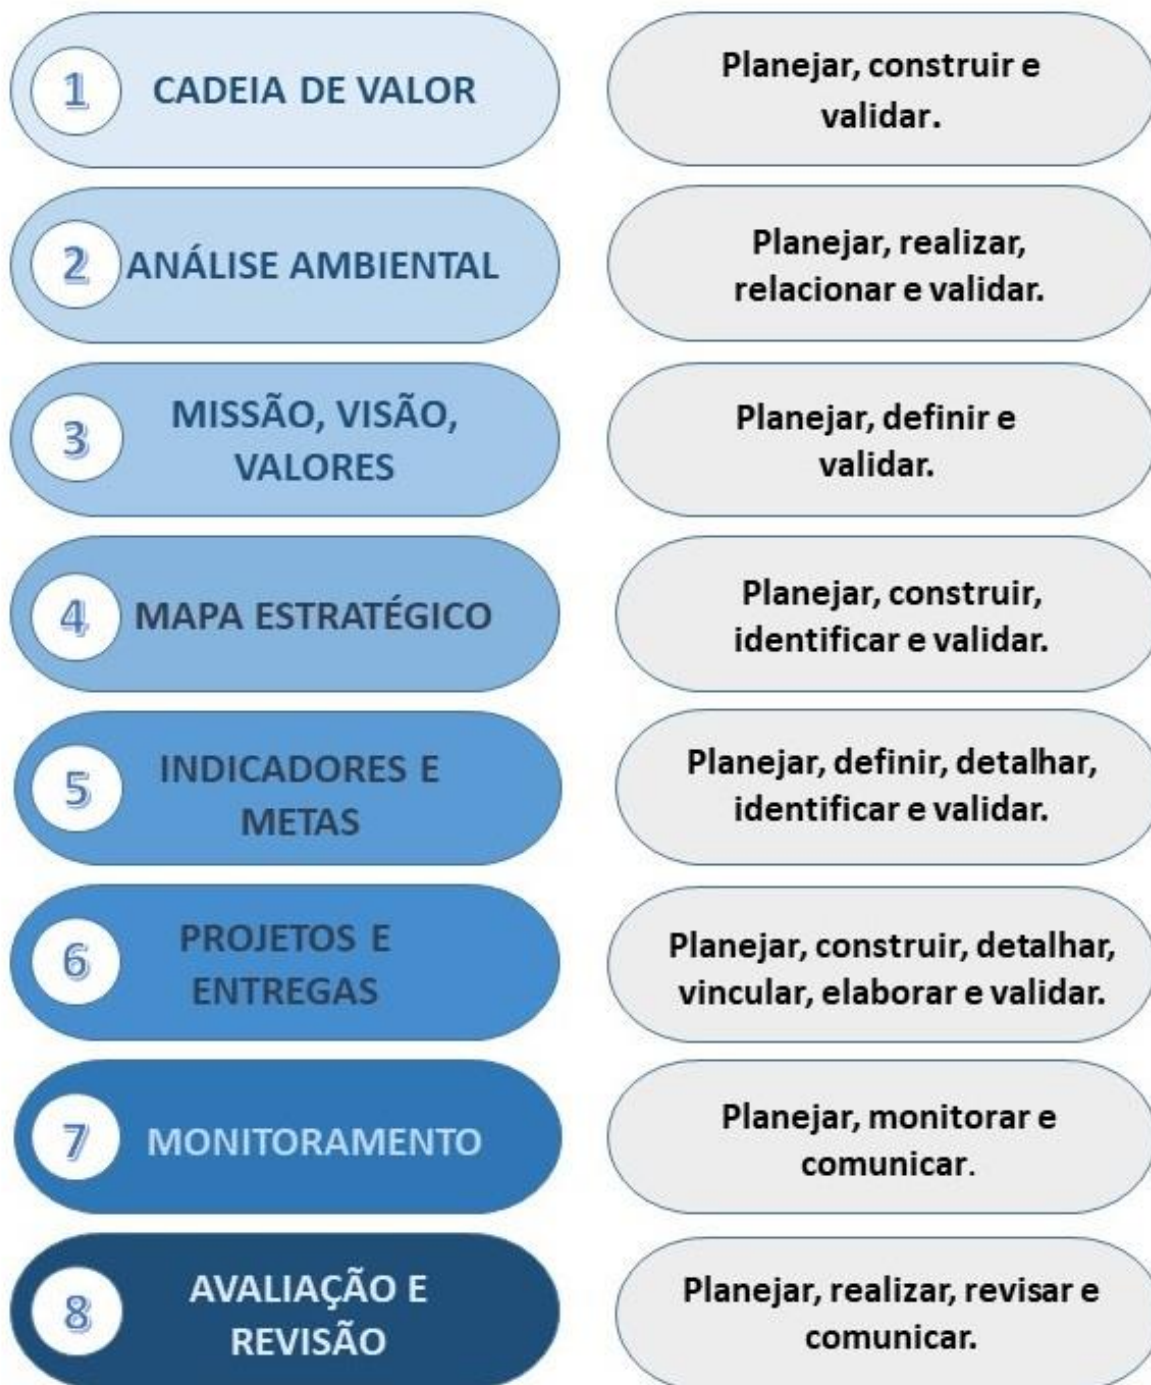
1 CADEIA DE VALOR

Planejar, construir e validar.

2 ANÁLISE AMBIENTAL

Planejar, realizar, relacionar e validar.

3 MISSÃO, VISÃO, VALORES

Planejar, definir e validar.

4 MAPA ESTRATÉGICO

Planejar, construir, identificar e validar.

5 INDICADORES E METAS

Planejar, definir, detalhar, identificar e validar.

6 PROJETOS E ENTREGAS

Planejar, construir, detalhar, vincular, elaborar e validar.

7 MONITORAMENTO

Planejar, monitorar e comunicar.

8 AVALIAÇÃO E REVISÃO

Planejar, realizar, revisar e comunicar.